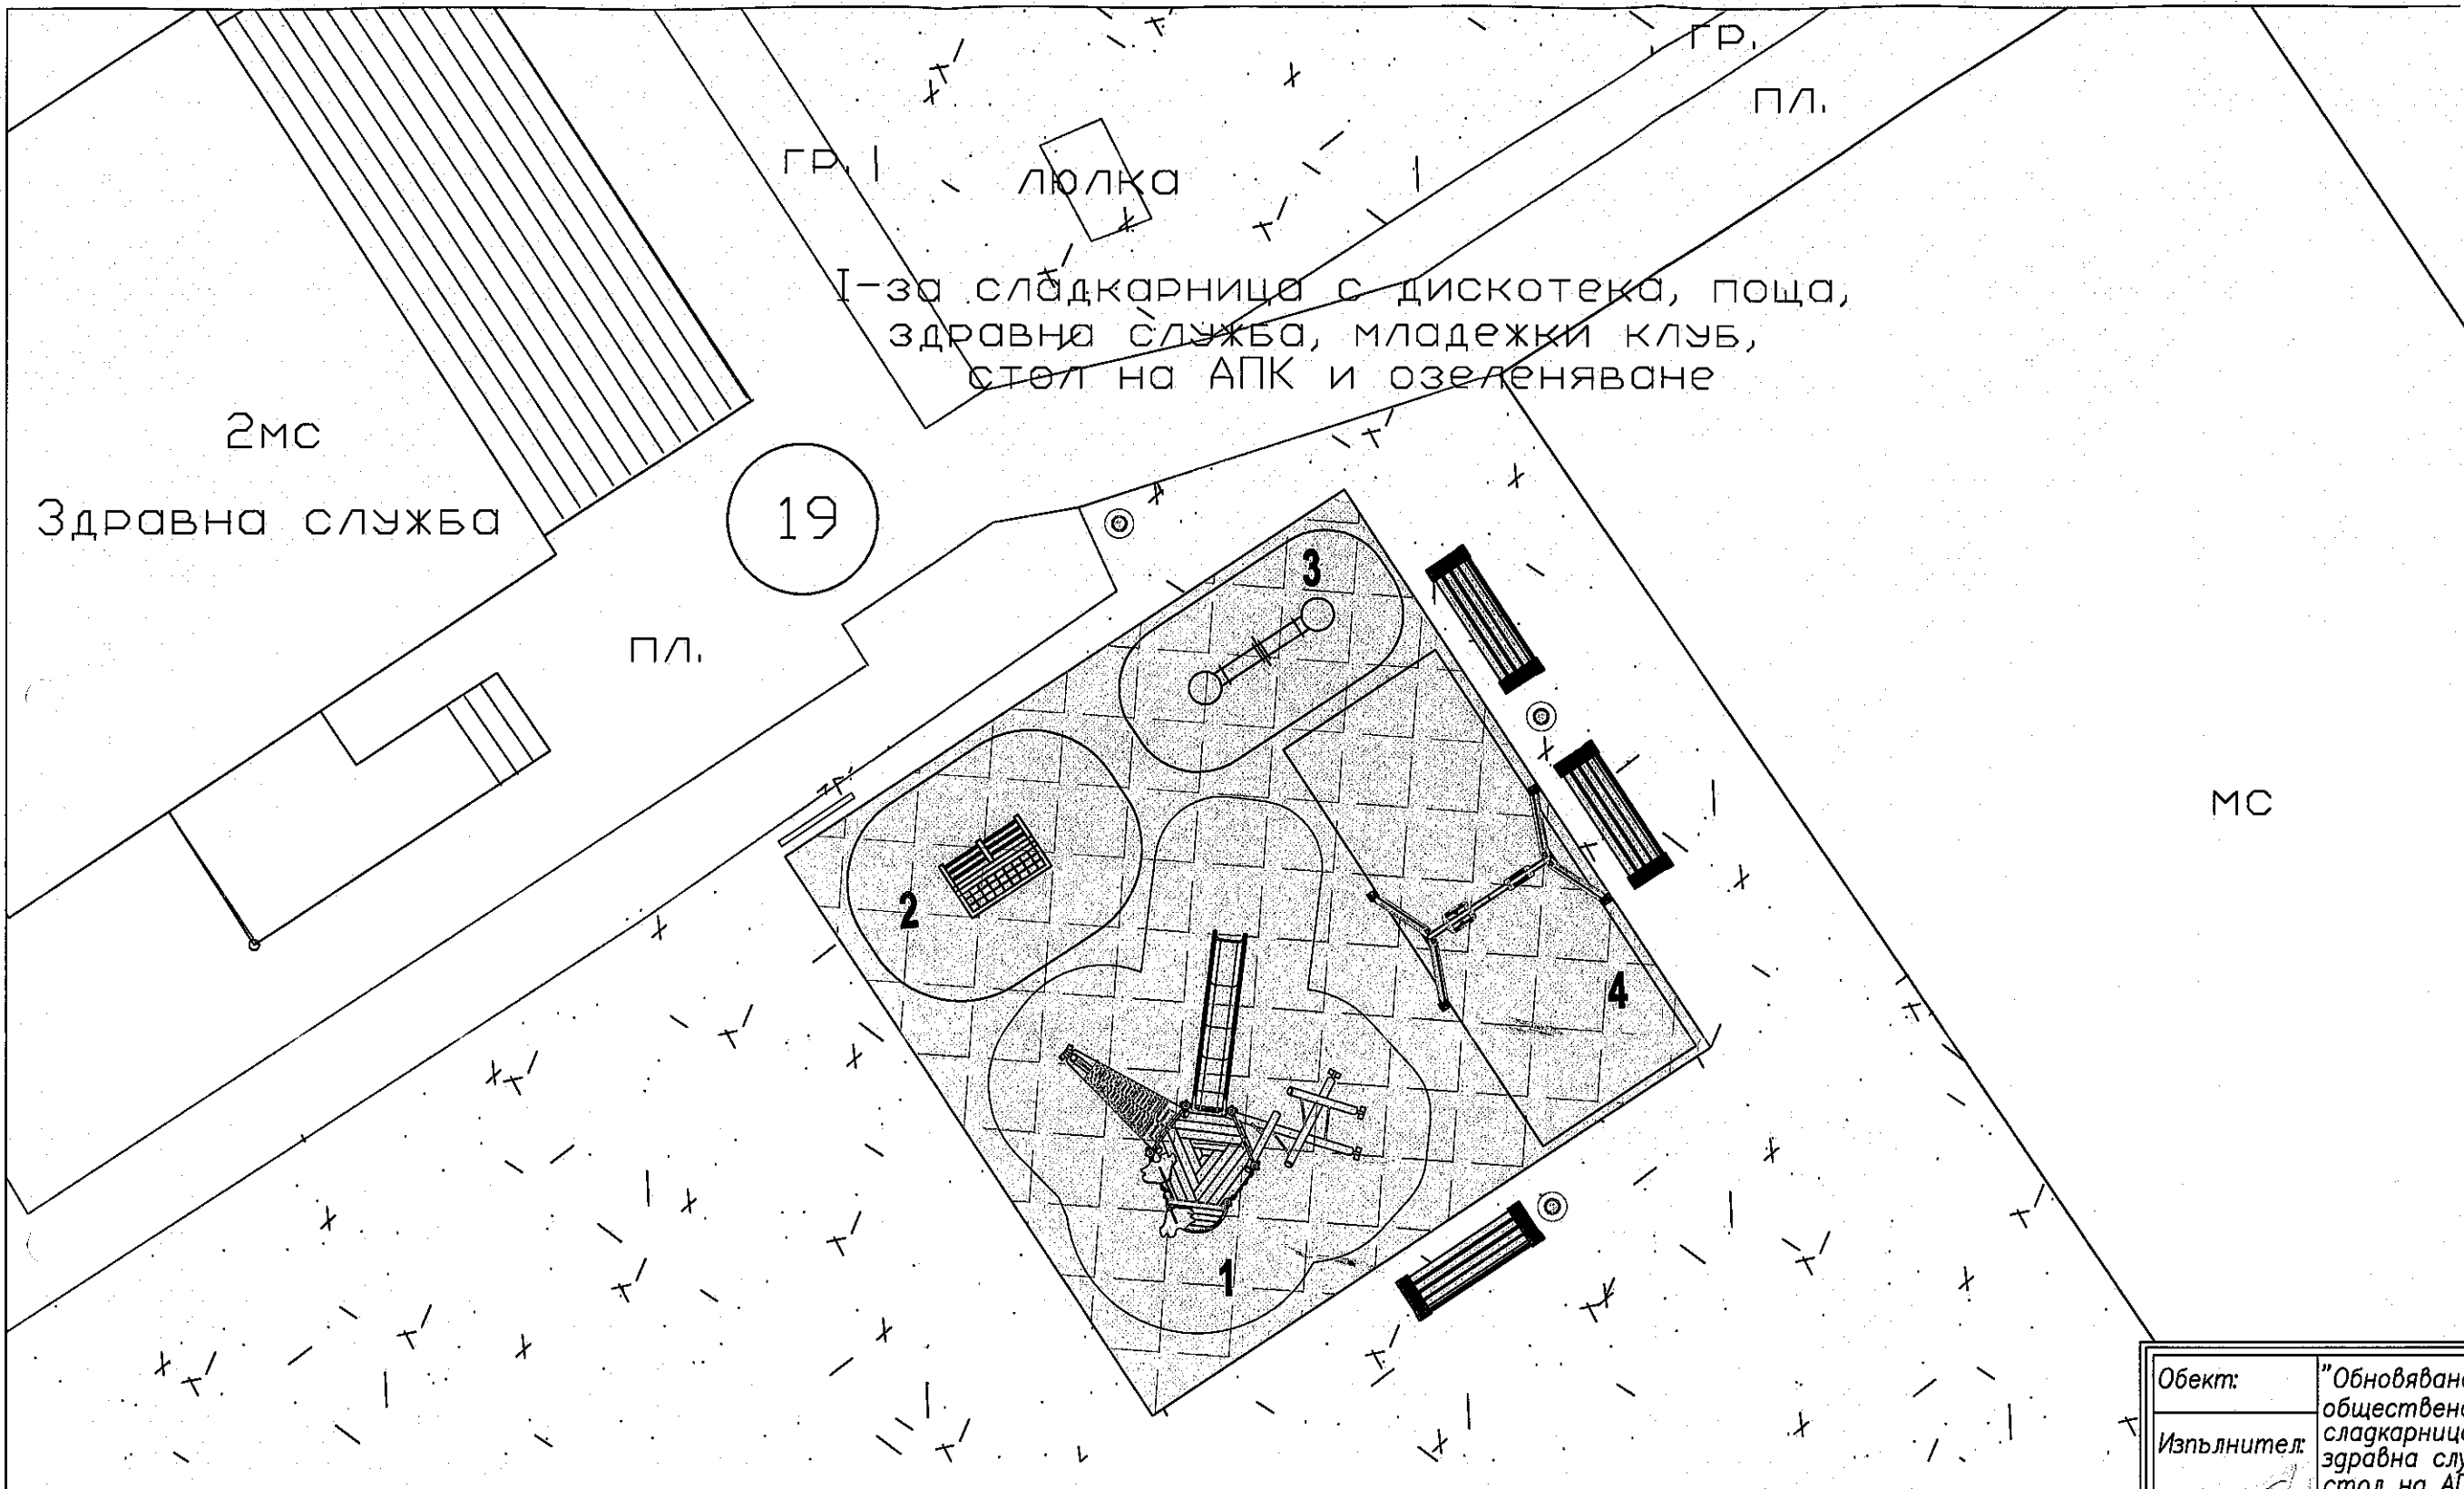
гр.

пл.

гр.

люлка

I–за сладкарница с дискотека, поща, здравна служба, младежки клуб, стол на АПК и озеленяване

2мс

Здравна служба

19

пл.

3

2

4

1

мс

| Обект: | "Обновяван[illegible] обществен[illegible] сладкарниц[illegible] здравна сл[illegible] стол на А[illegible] |
|---|---|
| Изпълнител: | |